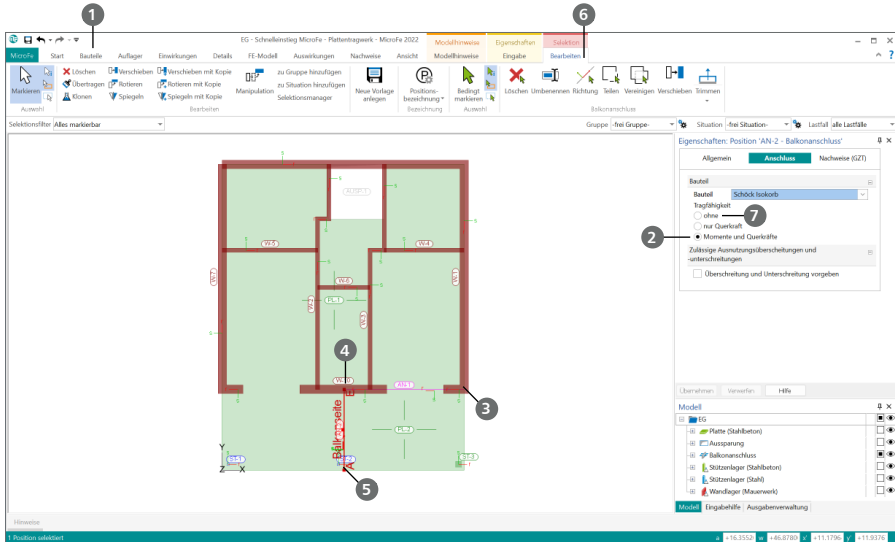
EG - Schnelleinstieg MicroFe - Plattenabwerk - MicroFe 2022

1

6

MicroFe | Start | Bauteile | Auflager | Einwirkungen | Details | FE-Modell | Auswirkungen | Nachweise | Ansicht | Modellhinweise | Eingabe | Bearbeiten

Modellhinweise | Eigenschaften | Selektion

Markieren | Löschen | Übertragen | Klonen | Verschieben | Rotieren | Spiegeln | Verschieben mit Kopie | Rotieren mit Kopie | Spiegeln mit Kopie | Manipulation | zu Gruppe hinzufügen | zu Situation hinzufügen | Selektionsmanager | Neue Vorlage anlegen | Positionsbezeichnung | Bedingt markieren | Löschen | Umbenennen | Richtung | Teilen | Vereinigen | Verschieben | Trimmen

Auswahl | Bearbeiten | Bezeichnung | Auswahl | Balkonanschluss

Selektionsfilter | Alles markierbar | Gruppe | -frei Gruppe- | Situation | -frei Situation- | Lastfall | alle Lastfälle

Eigenschaften: Position 'AN-2 - Balkonanschluss'

Allgemein | Anschluss | Nachweise (GZT)

Bauteil
Bauteil | Schöck Isokorb
Tragfähigkeit
ohne
nur Querkraft
Momente und Querkräfte

7

2

Zulässige Ausnutzungsüberschreitungen und -unterschreitungen
Überschreitung und Unterschreitung vorgeben

Übernehmen | Verwerfen | Hilfe

Modell
EG
Platte (Stahlbeton)
Aussparung
Balkonanschluss
Stützenlager (Stahlbeton)
Stützenlager (Stahl)
Wandlager (Mauerwerk)

Modell | Eingabehilfe | Ausgabenverwaltung

W-5 | W-4 | W-6 | W-2 | W-3 | PL-1 | AN-1 | PL-2 | W-1 | AUSP-1 | ST-1 | ST-2 | ST-3

Balkonseite

4

3

5

Hinweise

1 Position selektiert